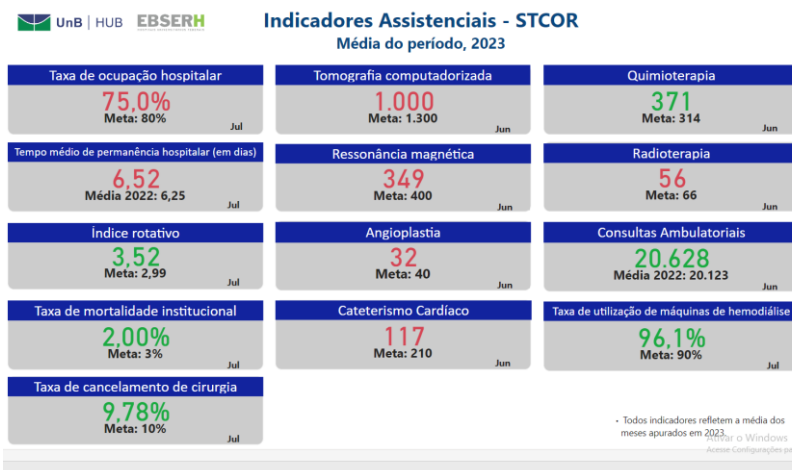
UnB | HUB EBSERH

Indicadores Assistenciais - STCOR
Média do período, 2023

Taxa de ocupação hospitalar
75,0%
Meta: 80%
Jul

Tempo médio de permanência hospitalar (em dias)
6,52
Média 2022: 6,25
Jul

Índice rotativo
3,52
Meta: 2,99
Jul

Taxa de mortalidade institucional
2,00%
Meta: 3%
Jul

Taxa de cancelamento de cirurgia
9,78%
Meta: 10%
Jul

Tomografia computadorizada
1.000
Meta: 1.300
Jun

Ressonância magnética
349
Meta: 400
Jun

Angioplastia
32
Meta: 40
Jun

Cateterismo Cardíaco
117
Meta: 210
Jun

Quimioterapia
371
Meta: 314
Jun

Radioterapia
56
Meta: 66
Jun

Consultas Ambulatoriais
20.628
Média 2022: 20.123
Jun

Taxa de utilização de máquinas de hemodiálise
96,1%
Meta: 90%
Jul

• Todos indicadores refletem a média dos meses apurados em 2023.

Ativar o Windows
Acesse Configurações pa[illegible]